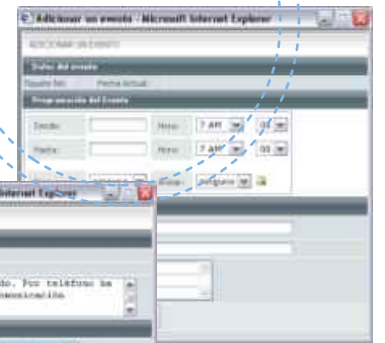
Adicionar un evento - Microsoft Internet Explorer

ADICIONAR UN EVENTO

Datos del evento

Usuario fue: Fecha actual:

Programación del Evento

Desde: Hora: 7 AM 00

Hasta: Hora: 7 AM 00

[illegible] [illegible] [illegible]

Internet Explorer

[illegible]do. Por teléfono se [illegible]comunicación